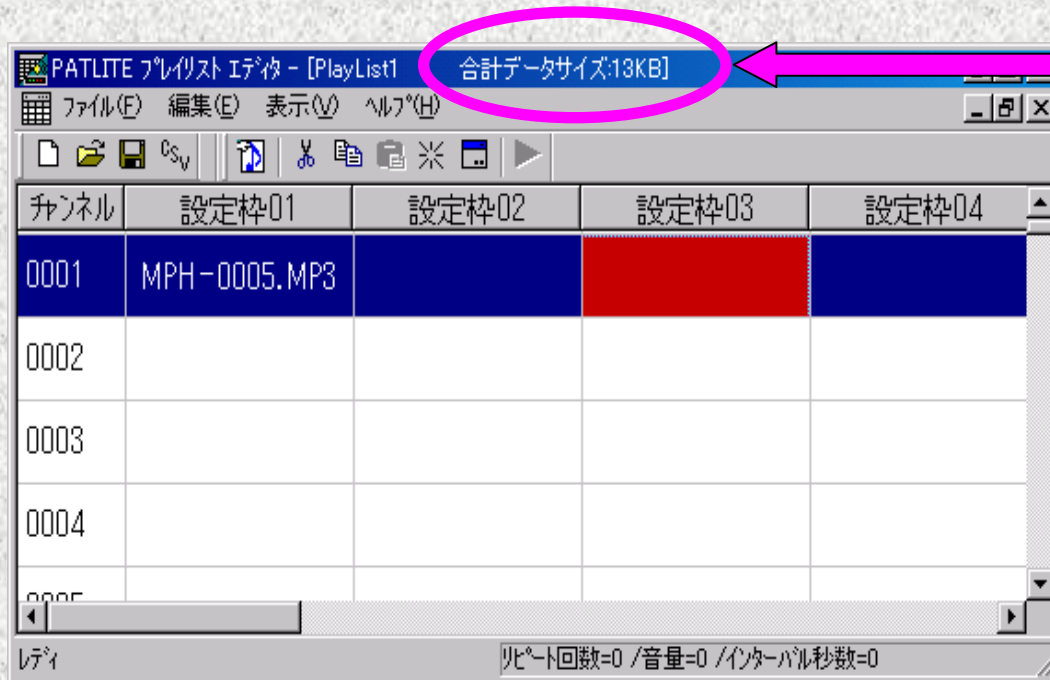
PATLITE ﾌﾟﾚｲﾘｽﾄ ｴﾃﾞｨﾀ - [PlayList1 合計データサイズ:13KB]

ﾌｧｲﾙ(F) 編集(E) 表示(V) ﾍﾙﾌﾟ(H)

| ﾁｬﾝﾈﾙ | 設定枠01 | 設定枠02 | 設定枠03 | 設定枠04 |
|---|---|---|---|---|
| 0001 | MPH-0005.MP3 | | | |
| 0002 | | | | |
| 0003 | | | | |
| 0004 | | | | |
| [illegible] | | | | |

ﾚﾃﾞｨ

ﾘﾋﾟｰﾄ回数=0 /音量=0 /ｲﾝﾀｰﾊﾞﾙ秒数=0